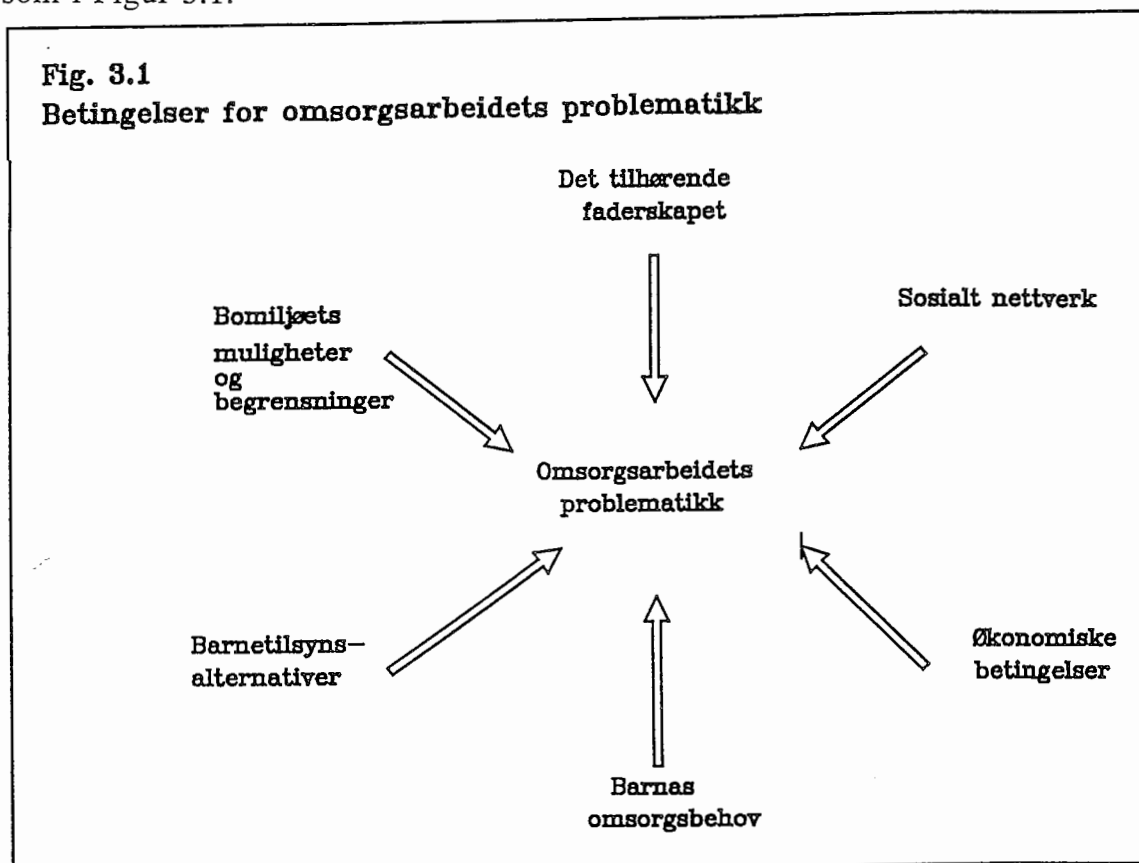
som i figur 3.1.

Fig. 3.1
Betingelser for omsorgsarbeidets problematikk

Det tilhørende faderskapet

Bomiljøets muligheter og begrensninger

Sosialt nettverk

Omsorgsarbeidets problematikk

Barnetilsyns-alternativer

Økonomiske betingelser

Barnas omsorgsbehov